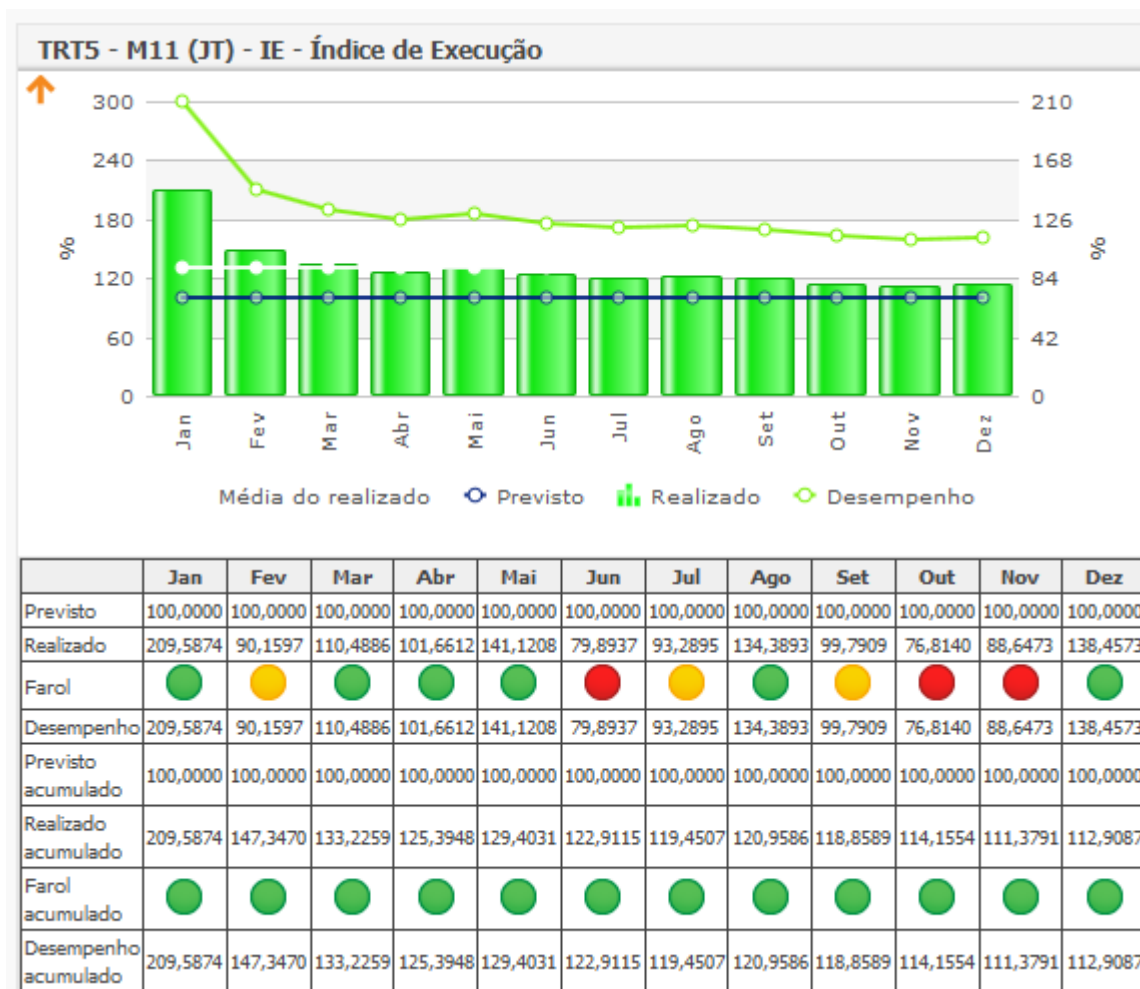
TRT5 - M11 (JT) - IE - Índice de Execução

300
240
180
120
60
0
%

210
168
126
84
42
0
%

Jan Fev Mar Abr Mai Jun Jul Ago Set Out Nov Dez

Média do realizado Previsto Realizado Desempenho

| | Jan | Fev | Mar | Abr | Mai | Jun | Jul | Ago | Set | Out | Nov | Dez |
|---|---|---|---|---|---|---|---|---|---|---|---|---|
| Previsto | 100,0000 | 100,0000 | 100,0000 | 100,0000 | 100,0000 | 100,0000 | 100,0000 | 100,0000 | 100,0000 | 100,0000 | 100,0000 | 100,0000 |
| Realizado | 209,5874 | 90,1597 | 110,4886 | 101,6612 | 141,1208 | 79,8937 | 93,2895 | 134,3893 | 99,7909 | 76,8140 | 88,6473 | 138,4573 |
| Farol | | | | | | | | | | | | |
| Desempenho | 209,5874 | 90,1597 | 110,4886 | 101,6612 | 141,1208 | 79,8937 | 93,2895 | 134,3893 | 99,7909 | 76,8140 | 88,6473 | 138,4573 |
| Previsto acumulado | 100,0000 | 100,0000 | 100,0000 | 100,0000 | 100,0000 | 100,0000 | 100,0000 | 100,0000 | 100,0000 | 100,0000 | 100,0000 | 100,0000 |
| Realizado acumulado | 209,5874 | 147,3470 | 133,2259 | 125,3948 | 129,4031 | 122,9115 | 119,4507 | 120,9586 | 118,8589 | 114,1554 | 111,3791 | 112,9087 |
| Farol acumulado | | | | | | | | | | | | |
| Desempenho acumulado | 209,5874 | 147,3470 | 133,2259 | 125,3948 | 129,4031 | 122,9115 | 119,4507 | 120,9586 | 118,8589 | 114,1554 | 111,3791 | 112,9087 |